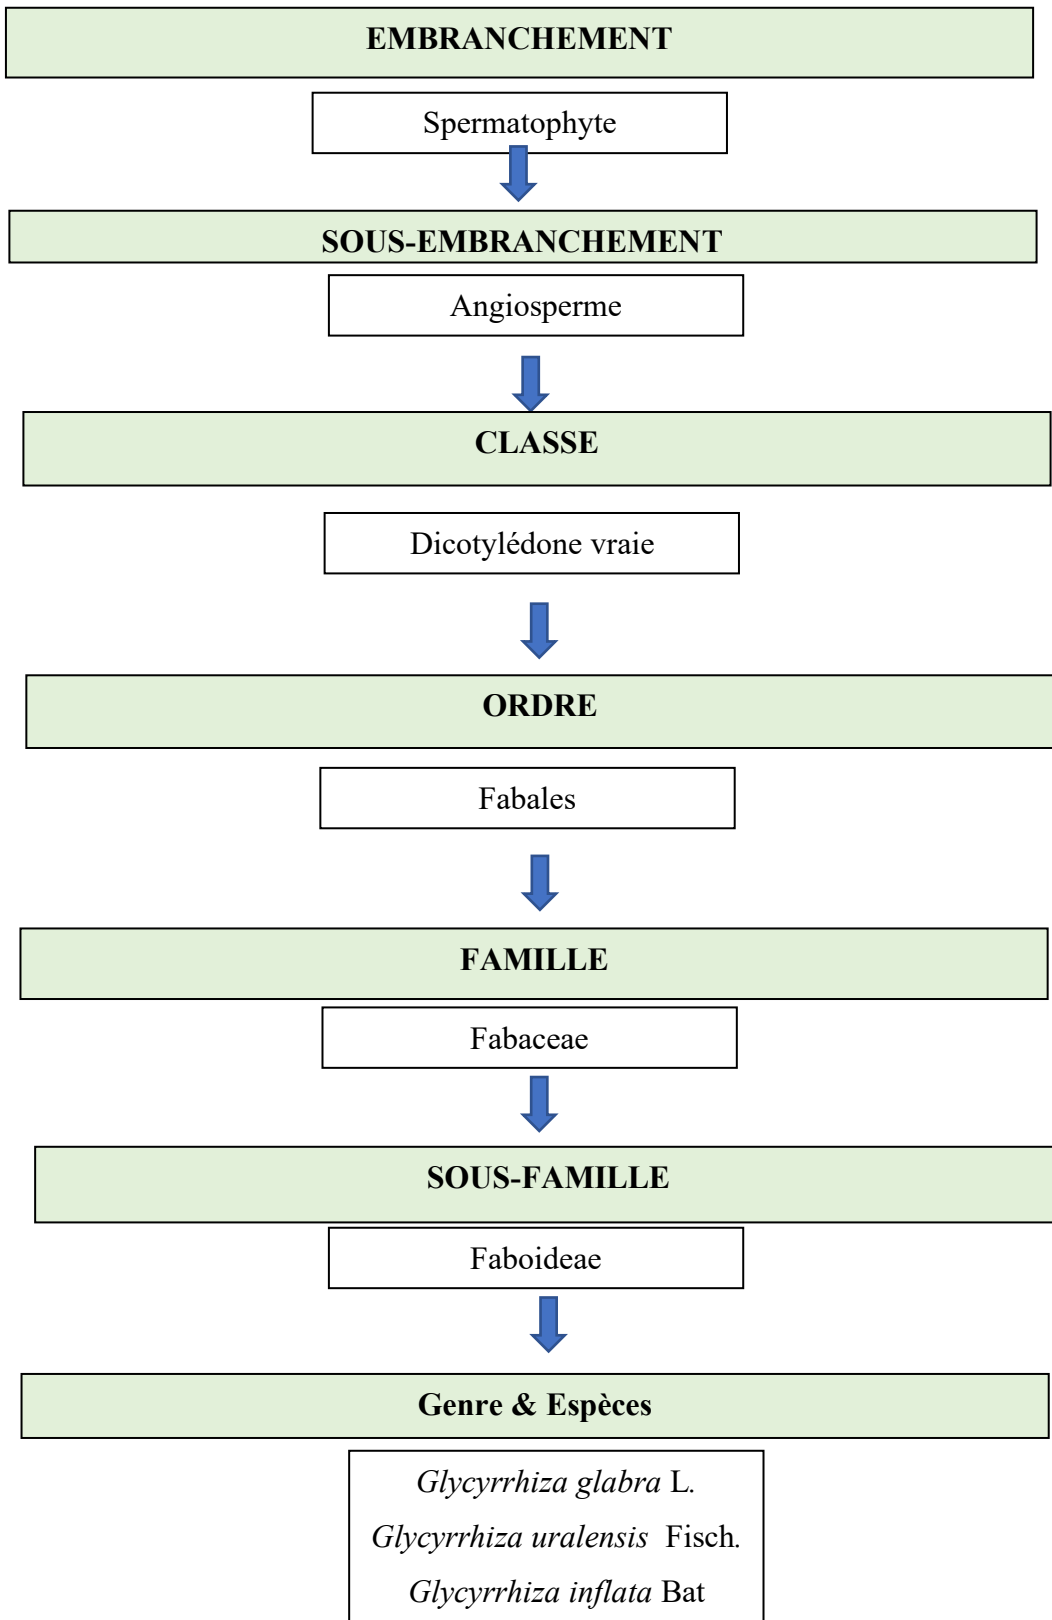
EMBRANCHEMENT

Spermatophyte

SOUS-EMBRANCHEMENT

Angiosperme

CLASSE

Dicotylédone vraie

ORDRE

Fabales

FAMILLE

Fabaceae

SOUS-FAMILLE

Faboideae

Genre & Espèces

Glycyrrhiza glabra L.

Glycyrrhiza uralensis Fisch.

Glycyrrhiza inflata Bat